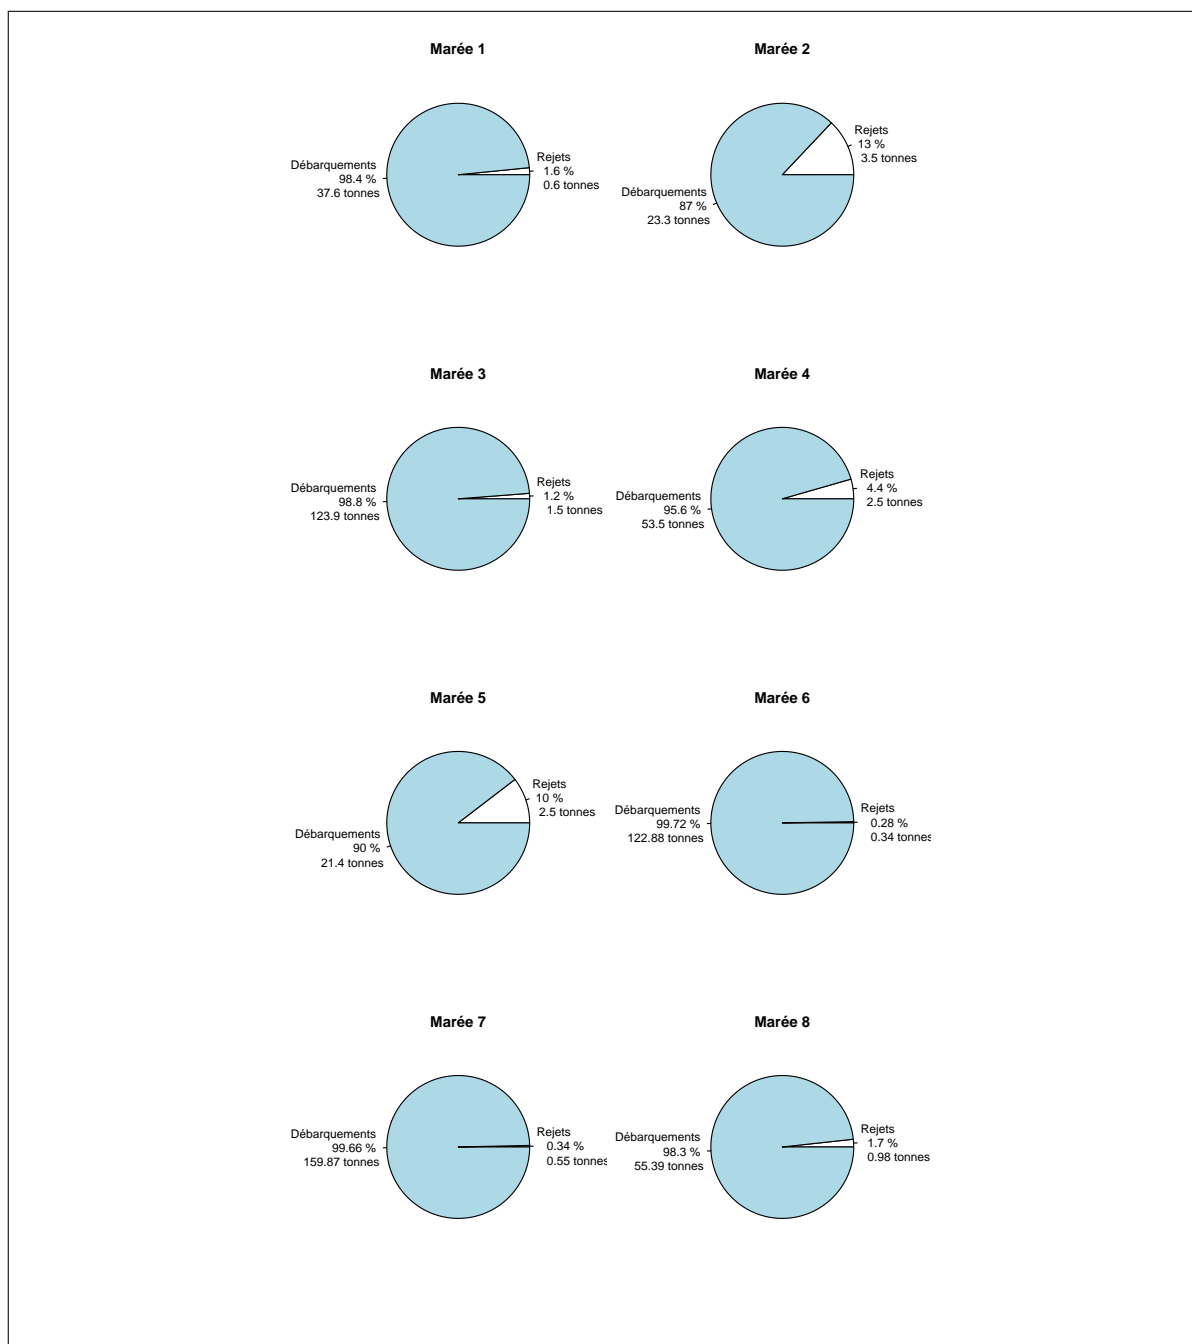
Marée 1

Débarquements
98.4 %
37.6 tonnes

Rejets
1.6 %
0.6 tonnes

Marée 2

Rejets
13 %
3.5 tonnes

Débarquements
87 %
23.3 tonnes

Marée 3

Débarquements
98.8 %
123.9 tonnes

Rejets
1.2 %
1.5 tonnes

Marée 4

Rejets
4.4 %
2.5 tonnes

Débarquements
95.6 %
53.5 tonnes

Marée 5

Rejets
10 %
2.5 tonnes

Débarquements
90 %
21.4 tonnes

Marée 6

Débarquements
99.72 %
122.88 tonnes

Rejets
0.28 %
0.34 tonnes

Marée 7

Débarquements
99.66 %
159.87 tonnes

Rejets
0.34 %
0.55 tonnes

Marée 8

Débarquements
98.3 %
55.39 tonnes

Rejets
1.7 %
0.98 tonnes